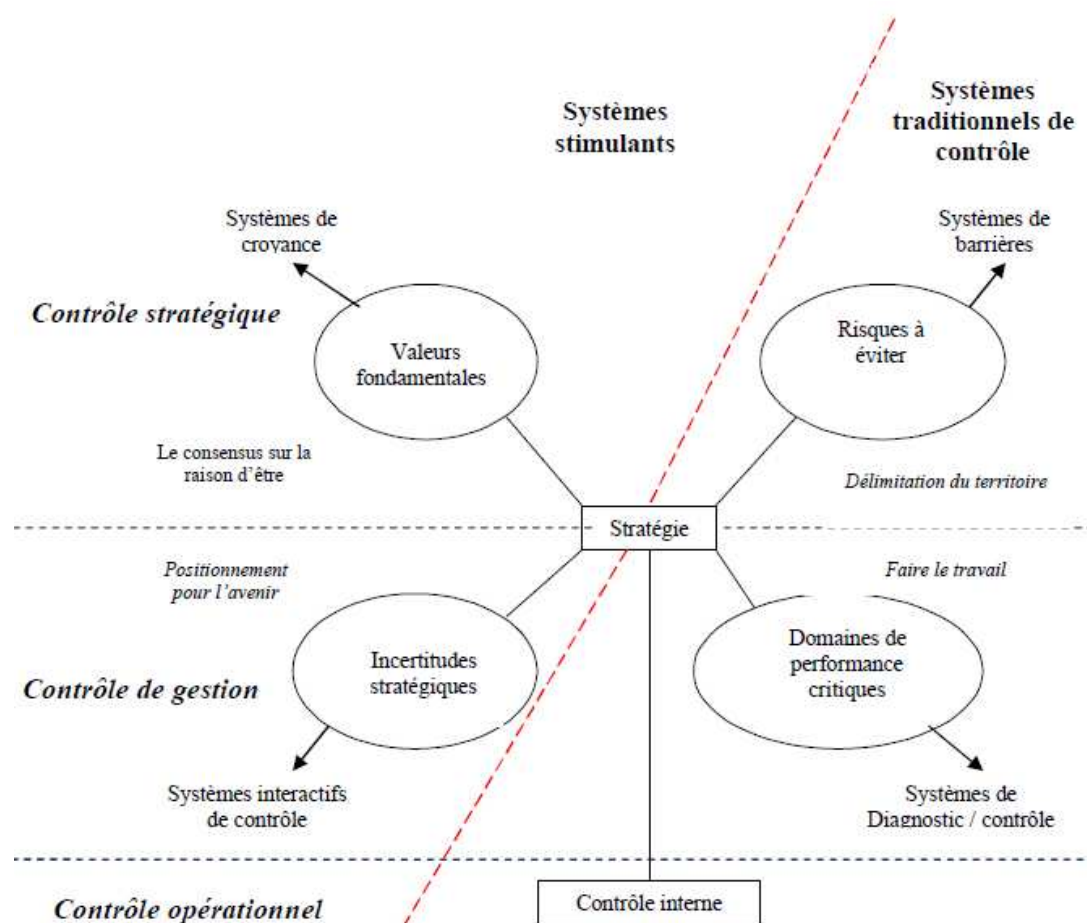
Systèmes stimulants

Systèmes traditionnels de contrôle

Systèmes de croyance

Systèmes de barrières

Contrôle stratégique

Valeurs fondamentales

Risques à éviter

Le consensus sur la raison d'être

Délimitation du territoire

Stratégie

Positionnement pour l'avenir

Faire le travail

Incertitudes stratégiques

Domaines de performance critiques

Contrôle de gestion

Systèmes interactifs de contrôle

Systèmes de Diagnostic / contrôle

Contrôle opérationnel

Contrôle interne